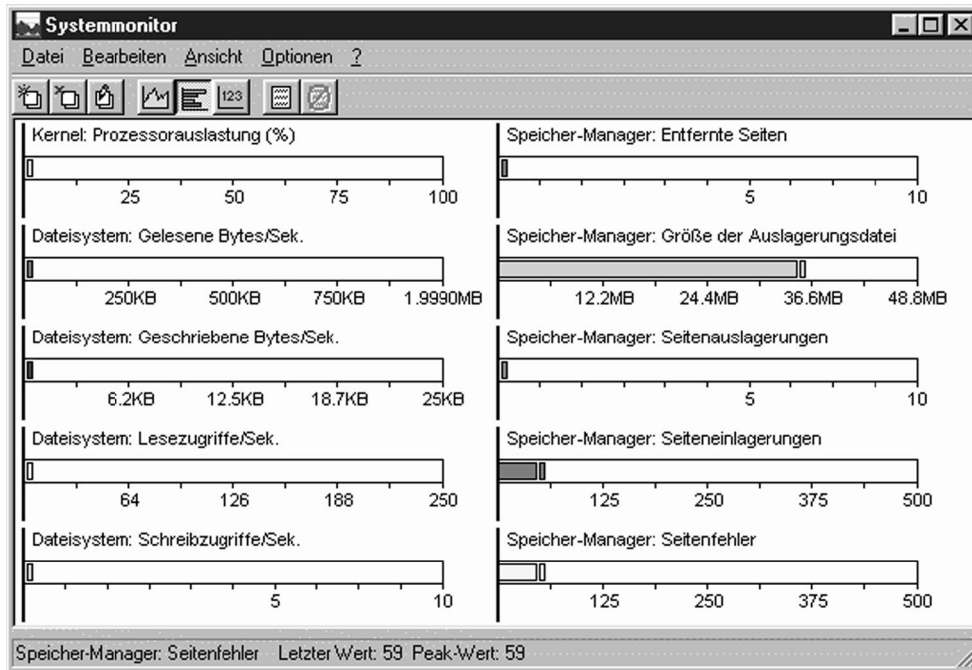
Systemmonitor

Datei Bearbeiten Ansicht Optionen ?

Kernel: Prozessorauslastung (%)

25 50 75 100

Dateisystem: Gelesene Bytes/Sek.

250KB 500KB 750KB 1.9990MB

Dateisystem: Geschriebene Bytes/Sek.

6.2KB 12.5KB 18.7KB 25KB

Dateisystem: Lesezugriffe/Sek.

64 126 188 250

Dateisystem: Schreibzugriffe/Sek.

5 10

Speicher-Manager: Entfernte Seiten

5 10

Speicher-Manager: Größe der Auslagerungsdatei

12.2MB 24.4MB 36.6MB 48.8MB

Speicher-Manager: Seitenauslagerungen

5 10

Speicher-Manager: Seiteneinlagerungen

125 250 375 500

Speicher-Manager: Seitenfehler

125 250 375 500

Speicher-Manager: Seitenfehler Letzter Wert: 59 Peak-Wert: 59